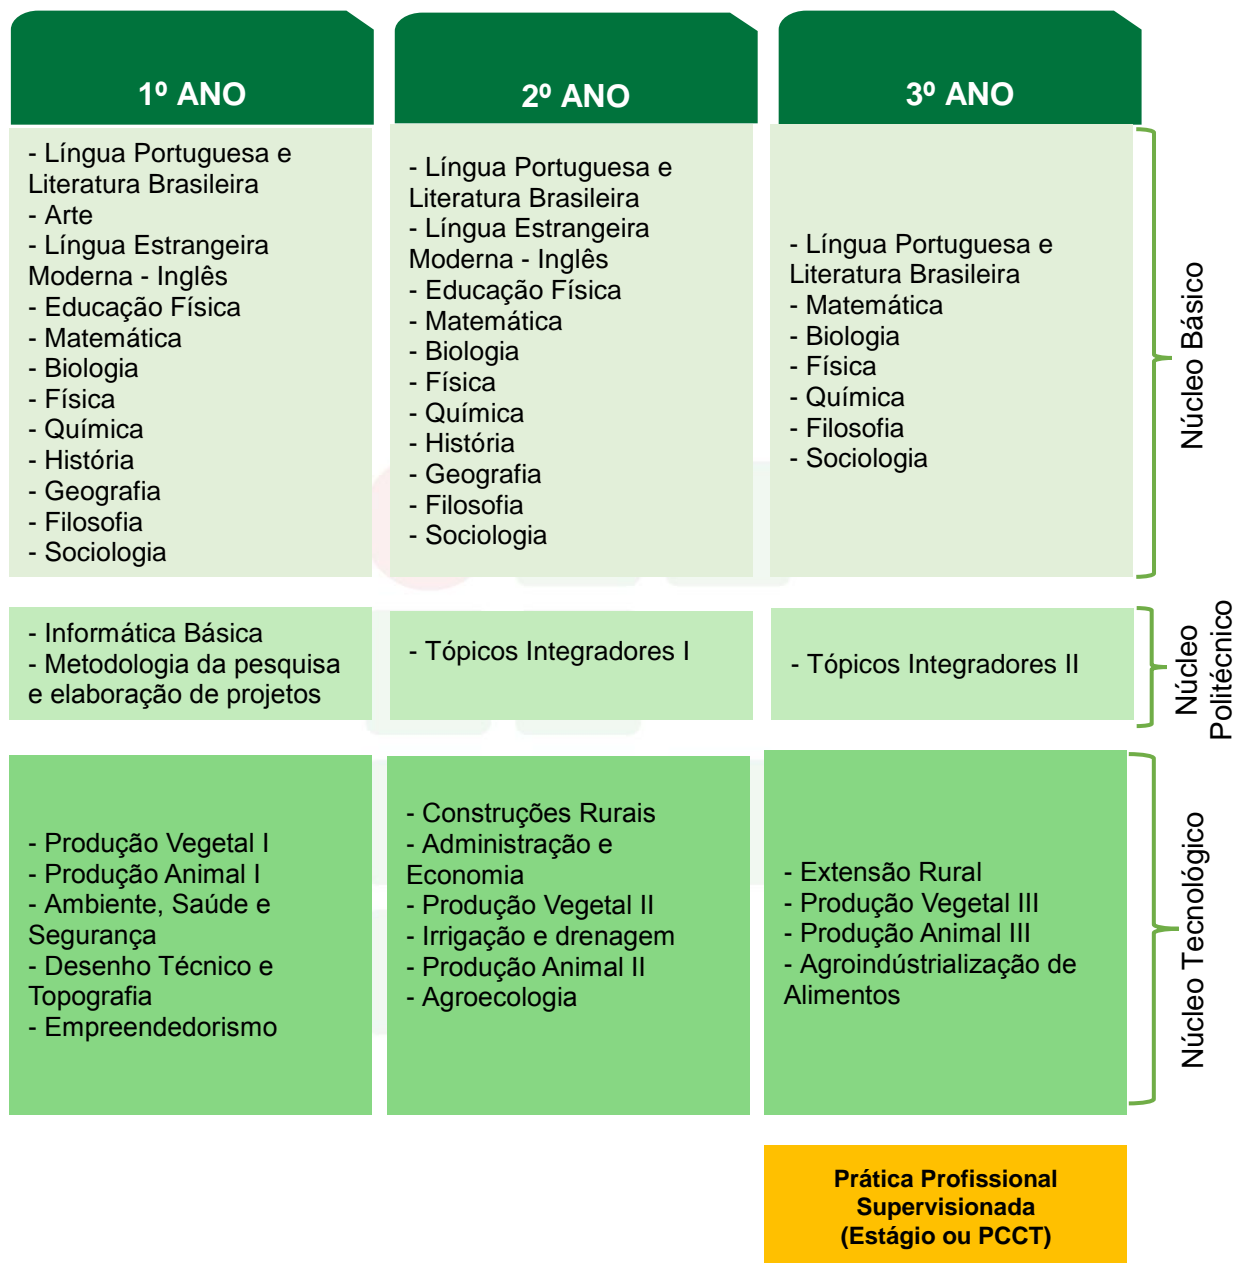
| 1º ANO | 2º ANO | 3º ANO | |
|---|---|---|---|
| - Língua Portuguesa e Literatura Brasileira - Arte - Língua Estrangeira Moderna - Inglês - Educação Física - Matemática - Biologia - Física - Química - História - Geografia - Filosofia - Sociologia | - Língua Portuguesa e Literatura Brasileira - Língua Estrangeira Moderna - Inglês - Educação Física - Matemática - Biologia - Física - Química - História - Geografia - Filosofia - Sociologia | - Língua Portuguesa e Literatura Brasileira - Matemática - Biologia - Física - Química - Filosofia - Sociologia | Núcleo Básico |
| - Informática Básica - Metodologia da pesquisa e elaboração de projetos | - Tópicos Integradores I | - Tópicos Integradores II | Núcleo Politécnico |
| - Produção Vegetal I - Produção Animal I - Ambiente, Saúde e Segurança - Desenho Técnico e Topografia - Empreendedorismo | - Construções Rurais - Administração e Economia - Produção Vegetal II - Irrigação e drenagem - Produção Animal II - Agroecologia | - Extensão Rural - Produção Vegetal III - Produção Animal III - Agroindústrialização de Alimentos | Núcleo Tecnológico |
| | | Prática Profissional Supervisionada (Estágio ou PCCT) | |